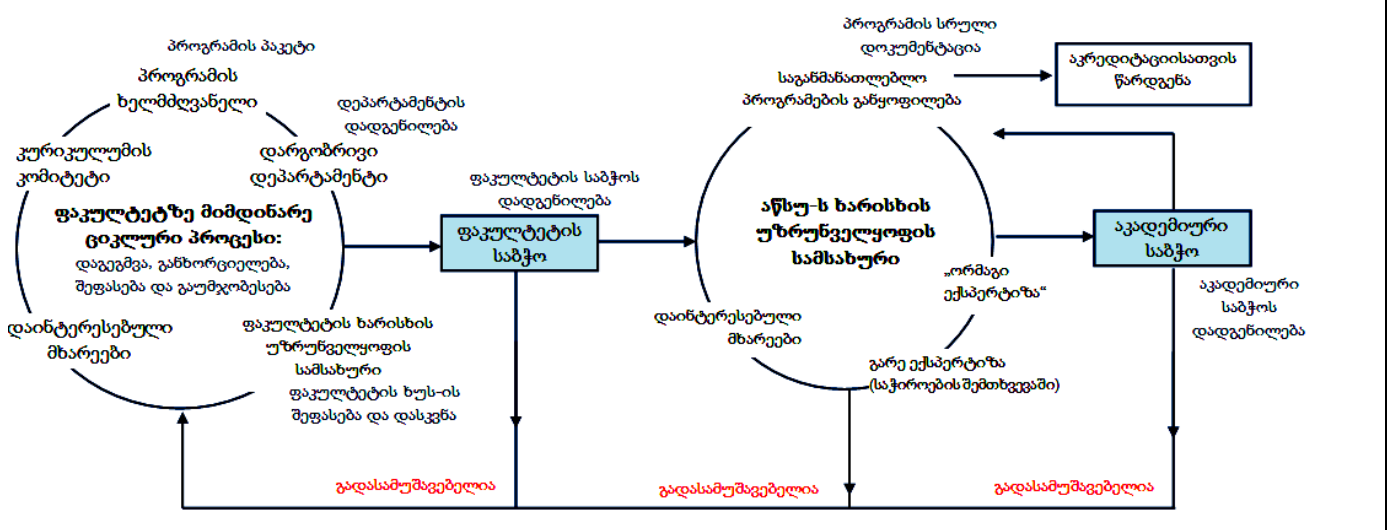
პროგრამის პაკეტი

პროგრამის ხელმძღვანელი

დეპარტამენტის დადგენილება

კურიკულუმის კომიტეტი

დარგობრივი დეპარტამენტი

ფაკულტეტზე მიმდინარე ციკლური პროცესი:
დაგეგმვა, განხორციელება, შეფასება და გაუმჯობესება

დაინტერესებული მხარეები

ფაკულტეტის ხარისხის უზრუნველყოფის სამსახური
ფაკულტეტის ხუს-ის შეფასება და დასკვნა

ფაკულტეტის საბჭოს დადგენილება

ფაკულტეტის საბჭო

პროგრამის სრული დოკუმენტაცია

საგანმანათლებლო პროგრამების განყოფილება

აკრედიტაციისათვის წარდგენა

აწსუ-ს ხარისხის უზრუნველყოფის სამსახური

„ორმაგი ექსპერტიზა"

დაინტერესებული მხარეები

გარე ექსპერტიზა (საჭიროების შემთხვევაში)

აკადემიური საბჭო

აკადემიური საბჭოს დადგენილება

გადასამუშავებელია

გადასამუშავებელია

გადასამუშავებელია